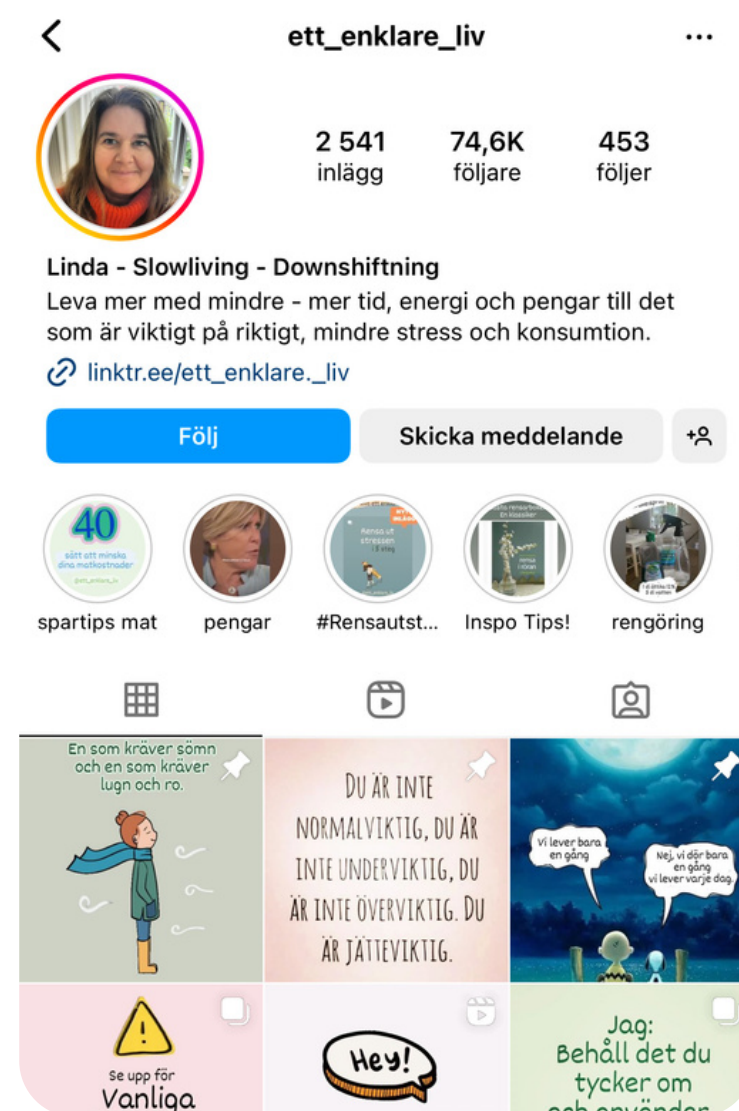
ett_enklare_liv

2 541 inlägg
74,6K följare
453 följer

Linda - Slowliving - Downshiftning
Leva mer med mindre - mer tid, energi och pengar till det som är viktigt på riktigt, mindre stress och konsumtion.
linktr.ee/ett_enklare._liv

Följ
Skicka meddelande

40 sätt att minska dina matkostnader @ett_enklare_liv
Rensa ut stressen i 8 steg

spartips mat
pengar
#Rensautst...
Inspo Tips!
rengöring

En som kräver sömn och en som kräver lugn och ro.

DU ÄR INTE NORMALVIKTIG, DU ÄR INTE UNDERVIKTIG, DU ÄR INTE ÖVERVIKTIG. DU ÄR JÄTTEVIKTIG.

Vi lever bara en gång
Nej, vi dör bara en gång vi lever varje dag.

Se upp för
Vanliga

Hey!

Jag:
Behåll det du tycker om
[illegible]